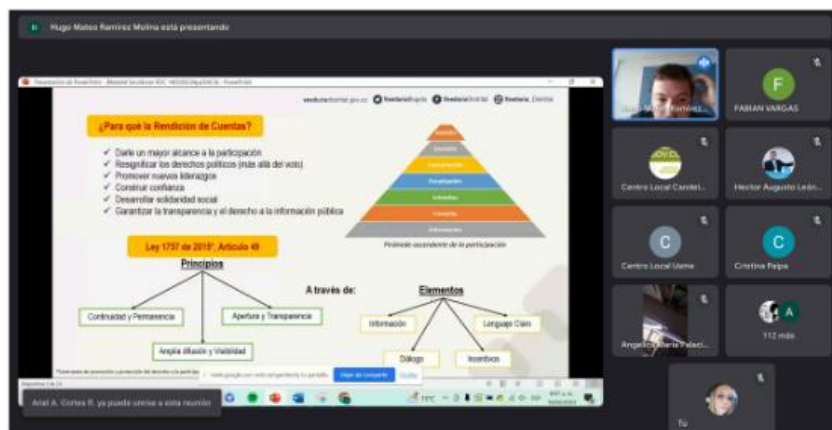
H Hugo Mateo Ramírez Molina está presentando

Presentación de PowerPoint - [Rendición de cuentas...] - PowerPoint

veeduriadistrital.gov.co VeeduríaBogotá VeeduríaDistrital Veeduria_Distrital

¿Para qué la Rendición de Cuentas?

✓ Darle un mayor alcance a la participación
✓ Resignificar los derechos políticos (más allá del voto)
✓ Promover nuevos liderazgos
✓ Construir confianza
✓ Desarrollar solidaridad social
✓ Garantizar la transparencia y el derecho a la información pública

Pirámide ascendente de la participación

Ley 1757 de 2015*, Artículo 49

Principios

Continuidad y Permanencia

Apertura y Transparencia

Amplia difusión y Visibilidad

A través de:

Elementos

Información

Lenguaje Claro

Diálogo

Incentivos

meet.google.com está compartiendo tu pantalla. Dejar de compartir Ocultar

Diapositiva 3 de 24

Ariel A. Cortes R. ya puede unirse a esta reunión

FABIAN VARGAS

Centro Local Candel...

Hector Augusto León...

Centro Local Usme

Cristina Pulpa

Angelica María Palaci...

112 más

Tú